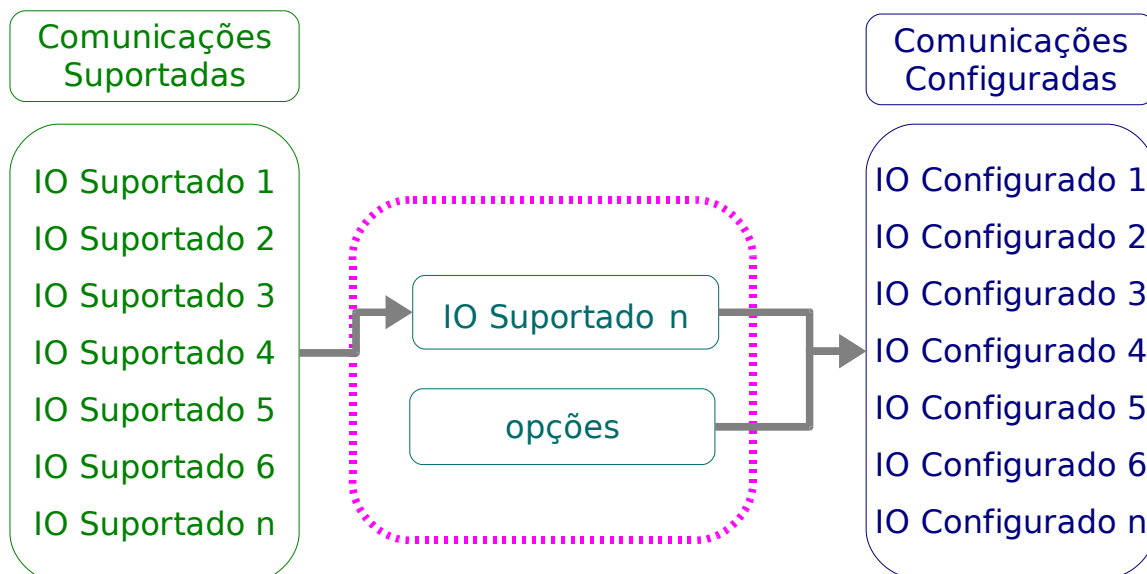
Comunicações Suportadas

IO Suportado 1
IO Suportado 2
IO Suportado 3
IO Suportado 4
IO Suportado 5
IO Suportado 6
IO Suportado n

IO Suportado n

opções

Comunicações Configuradas

IO Configurado 1
IO Configurado 2
IO Configurado 3
IO Configurado 4
IO Configurado 5
IO Configurado 6
IO Configurado n